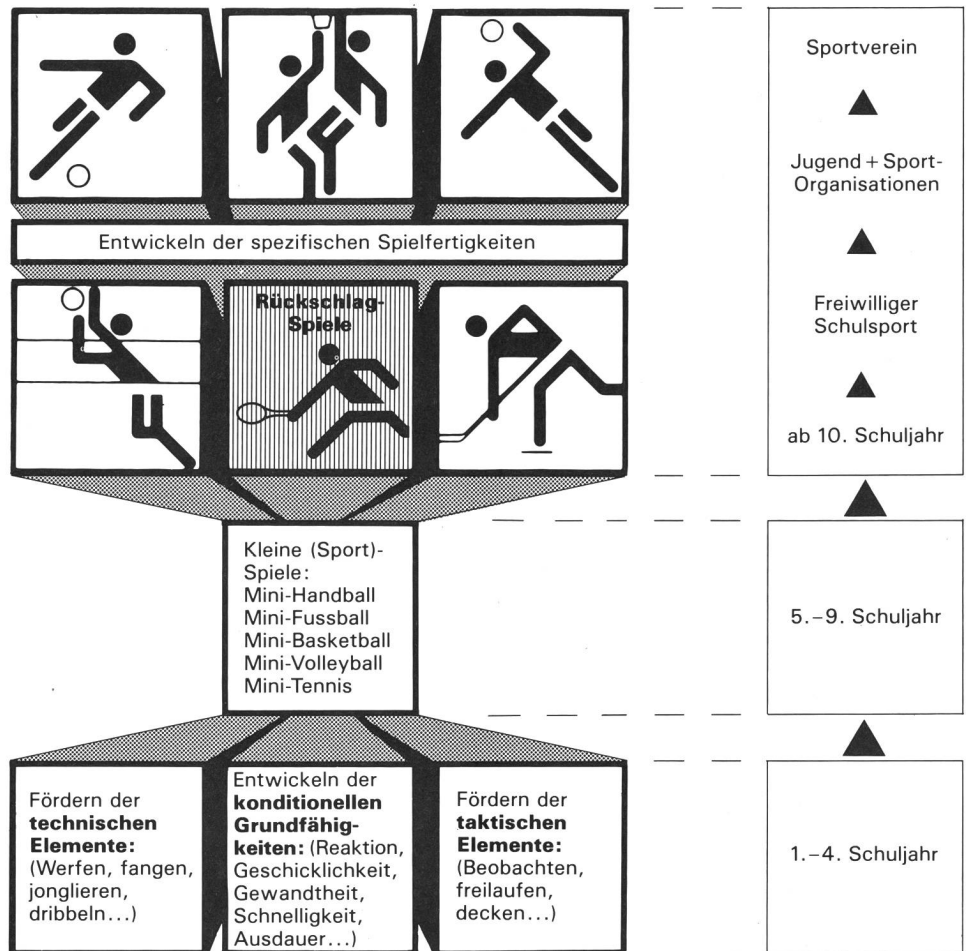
Entwickeln der spezifischen Spielfertigkeiten

Rückschlag-Spiele

Kleine (Sport)-Spiele:
Mini-Handball
Mini-Fussball
Mini-Basketball
Mini-Volleyball
Mini-Tennis

Fördern der **technischen Elemente:** (Werfen, fangen, jonglieren, dribbeln...)

Entwickeln der **konditionellen Grundfähigkeiten:** (Reaktion, Geschicklichkeit, Gewandtheit, Schnelligkeit, Ausdauer...)

Fördern der **taktischen Elemente:** (Beobachten, freilaufen, decken...)

Sportverein

Jugend + Sport-Organisationen

Freiwilliger Schulsport

ab 10. Schuljahr

5.–9. Schuljahr

1.–4. Schuljahr